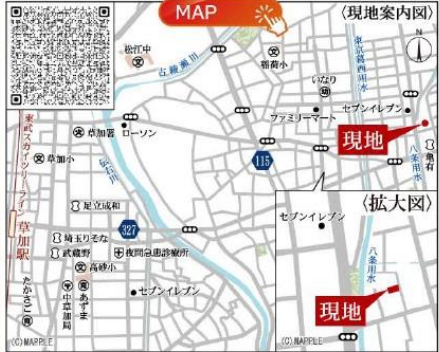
MAP

〈現地案内図〉

松江中

古綾瀬川

稲荷小

いなり

東京外環自動車道

セブンイレブン

ファミリーマート

草加署

ローソン

現地

東武スカイツリーライン

草加小

115

八条用水

亀有

綾瀬川

〈拡大図〉

足立成和

327

埼玉りそな

武蔵野

夜間急患診療所

セブンイレブン

草加駅

高砂小

あさひ

中央公園

たかさご

中草加局

セブンイレブン

八条用水

現地

(C)MAPPLE

(C)MAPPLE